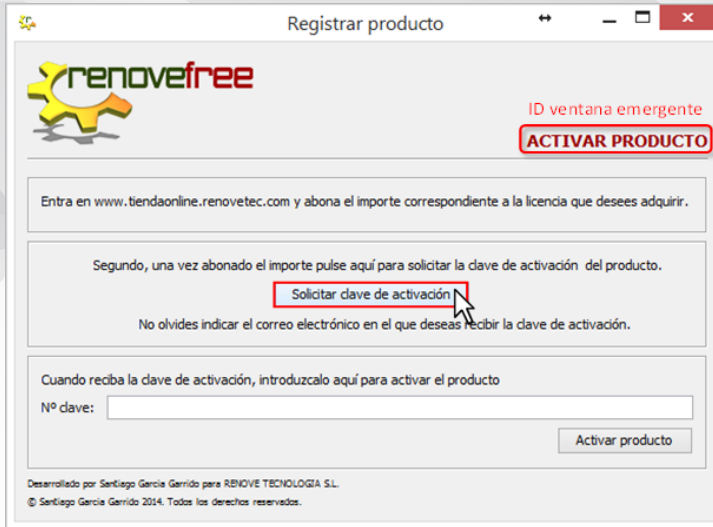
Registrar producto

renovefree

ID ventana emergente

ACTIVAR PRODUCTO

Entra en www.tiendaonline.renovetec.com y abona el importe correspondiente a la licencia que desees adquirir.

Segundo, una vez abonado el importe pulse aquí para solicitar la clave de activación del producto.

Solicitar clave de activación

No olvides indicar el correo electrónico en el que deseas recibir la clave de activación.

Cuando reciba la clave de activación, introduzcalo aquí para activar el producto

Nº clave:

Activar producto

Desarrollado por Santiago García Garrido para RENOVE TECNOLOGIA S.L.

© Santiago García Garrido 2014. Todos los derechos reservados.